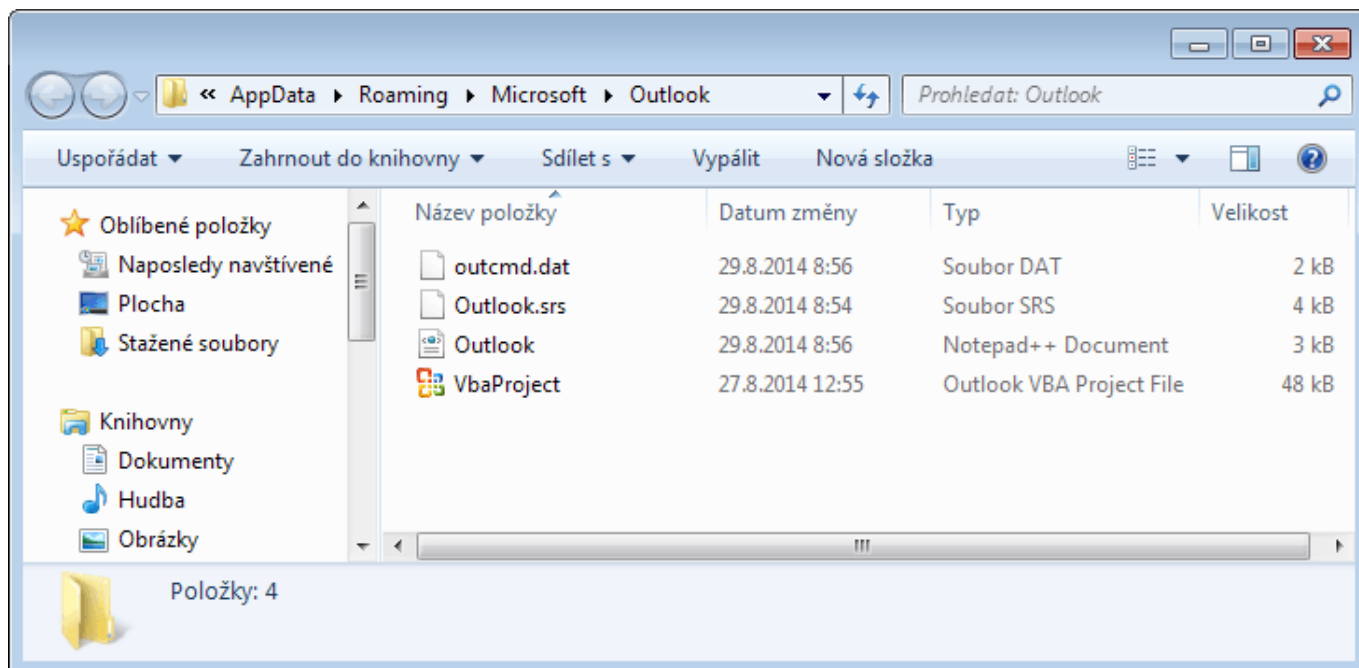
« AppData ▸ Roaming ▸ Microsoft ▸ Outlook

Prohledat: Outlook

Uspořádat ▾ Zahrnout do knihovny ▾ Sdílet s ▾ Vypálit Nová složka

Oblíbené položky
Naposledy navštívené
Plocha
Stažené soubory

Knihovny
Dokumenty
Hudba
Obrázky

| Název položky | Datum změny | Typ | Velikost |
|---|---|---|---|
| outcmd.dat | 29.8.2014 8:56 | Soubor DAT | 2 kB |
| Outlook.srs | 29.8.2014 8:54 | Soubor SRS | 4 kB |
| Outlook | 29.8.2014 8:56 | Notepad++ Document | 3 kB |
| VbaProject | 27.8.2014 12:55 | Outlook VBA Project File | 48 kB |

Položky: 4